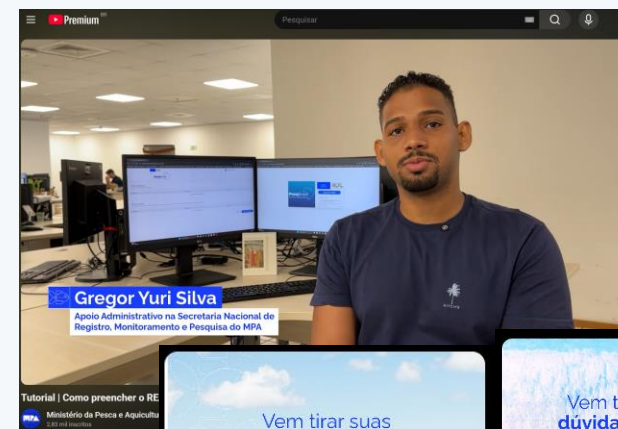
Premium BR

Pesquisar

Gregor Yuri Silva
Apoio Administrativo na Secretaria Nacional de Registro, Monitoramento e Pesquisa do MPA

Tutorial | Como preencher o RE

MPA Ministério da Pesca e Aquicultu
2,83 mil inscritos

Vem tirar suas

Vem t
dúvida